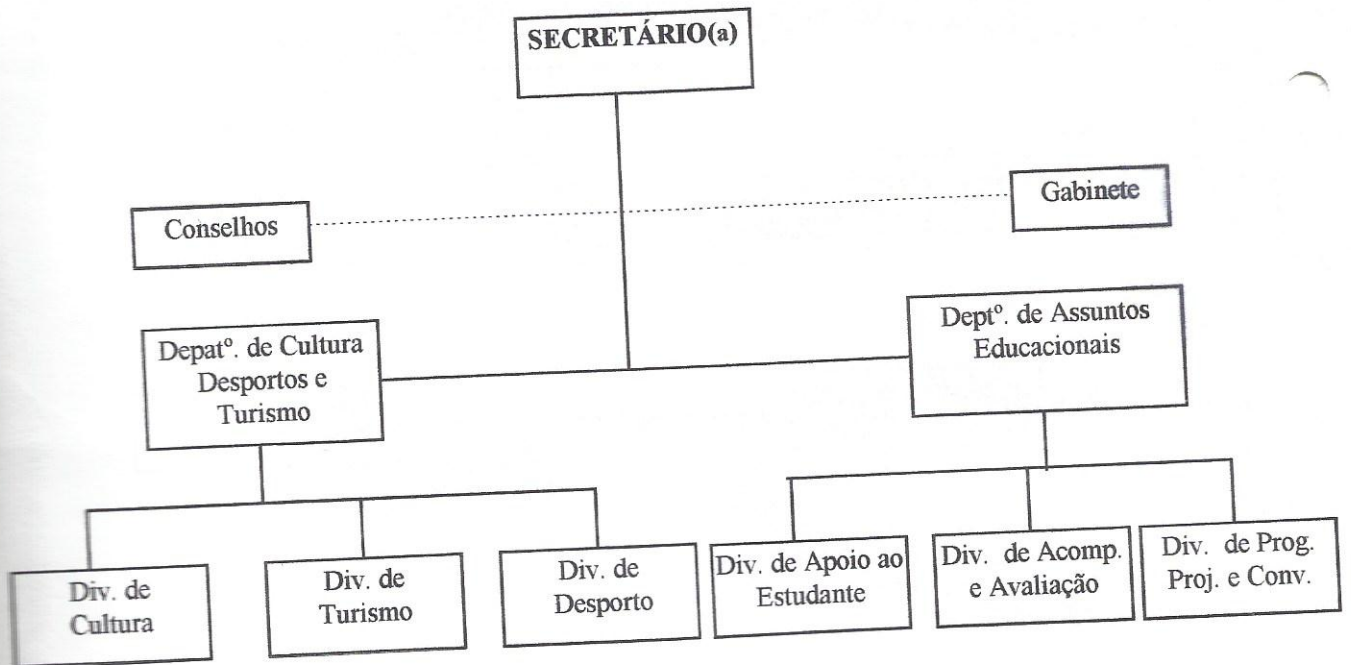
SECRETÁRIO(a)

Conselhos

Gabinete

Depat°. de Cultura Desportos e Turismo

Dept°. de Assuntos Educacionais

Div. de Cultura

Div. de Turismo

Div. de Desporto

Div. de Apoio ao Estudante

Div. de Acomp. e Avaliação

Div. de Prog. Proj. e Conv.